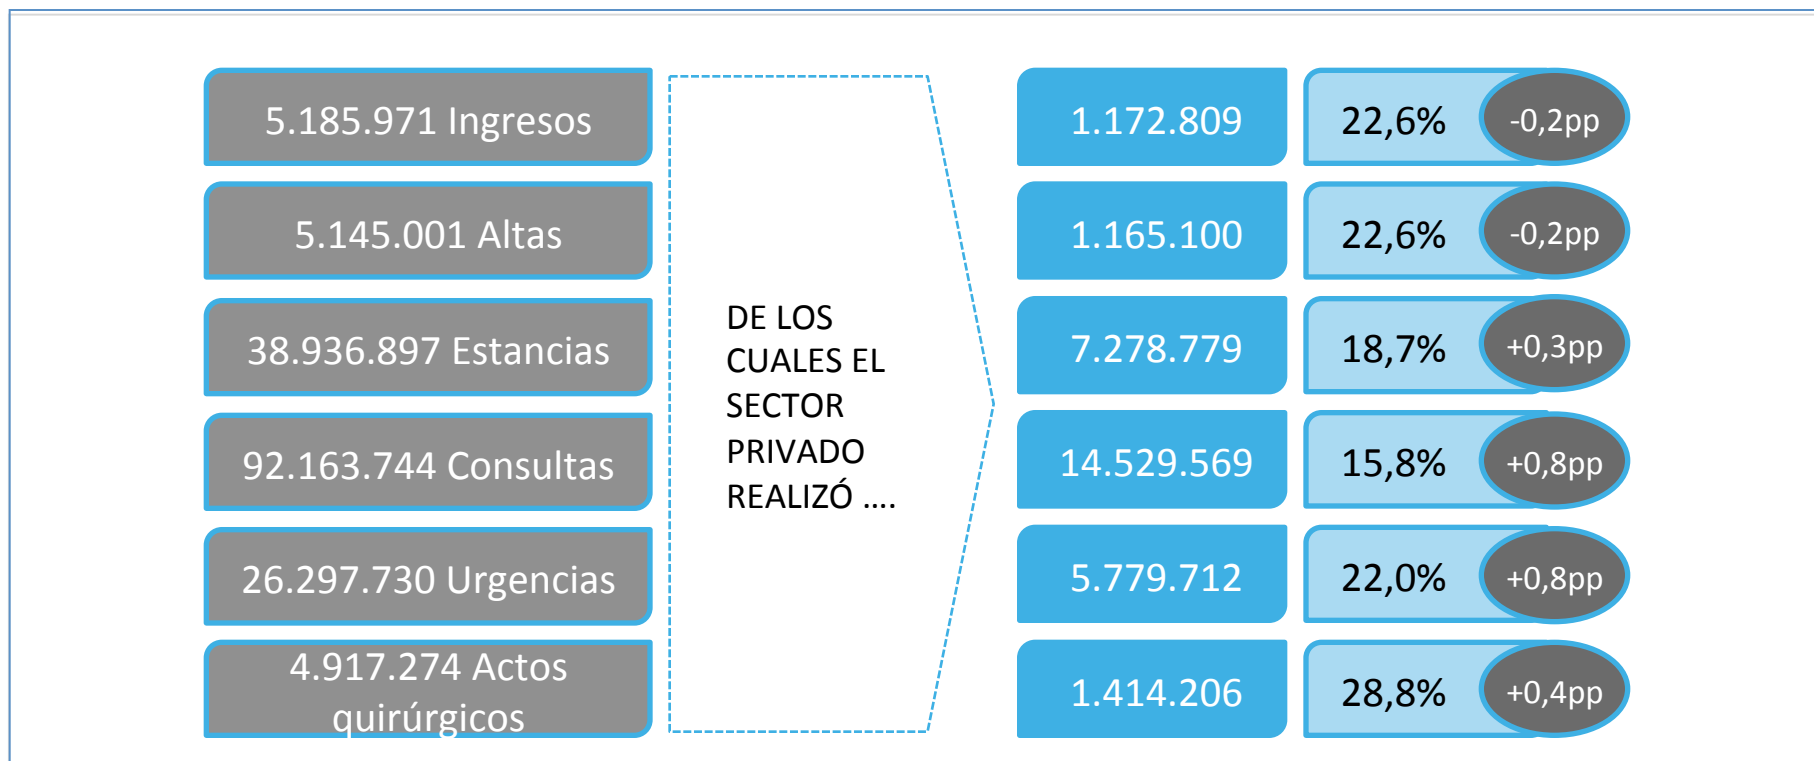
5.185.971 Ingresos

5.145.001 Altas

38.936.897 Estancias

92.163.744 Consultas

26.297.730 Urgencias

4.917.274 Actos quirúrgicos

DE LOS CUALES EL SECTOR PRIVADO REALIZÓ ....

1.172.809

22,6%

-0,2pp

1.165.100

22,6%

-0,2pp

7.278.779

18,7%

+0,3pp

14.529.569

15,8%

+0,8pp

5.779.712

22,0%

+0,8pp

1.414.206

28,8%

+0,4pp